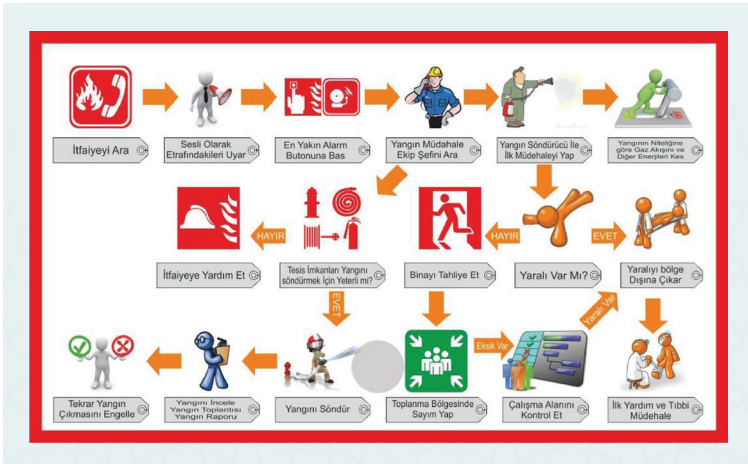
İtfaiyeyi Ara

Sesli Olarak Etrafındakileri Uyar

En Yakın Alarm Butonuna Bas

Yangın Müdahale Ekip Şefini Ara

Yangın Söndürücü İle İlk Müdahaleyi Yap

Yangının Niteliğine göre Gaz Akışını ve Diğer Enerjileri Kes

HAYIR

İtfaiyeye Yardım Et

Tesis İmkanları Yangını söndürmek İçin Yeterli mi?

HAYIR

Binayı Tahliye Et

Yaralı Var Mı?

EVET

Yaralıyı bölge Dışına Çıkar

EVET

Tekrar Yangın Çıkmasını Engelle

Yangını İncele Yangın Toplantısı Yangın Raporu

Yangını Söndür

Toplanma Bölgesinde Sayım Yap

Eksik Var

Çalışma Alanını Kontrol Et

Yaralı Var

İlk Yardım ve Tıbbi Müdehale